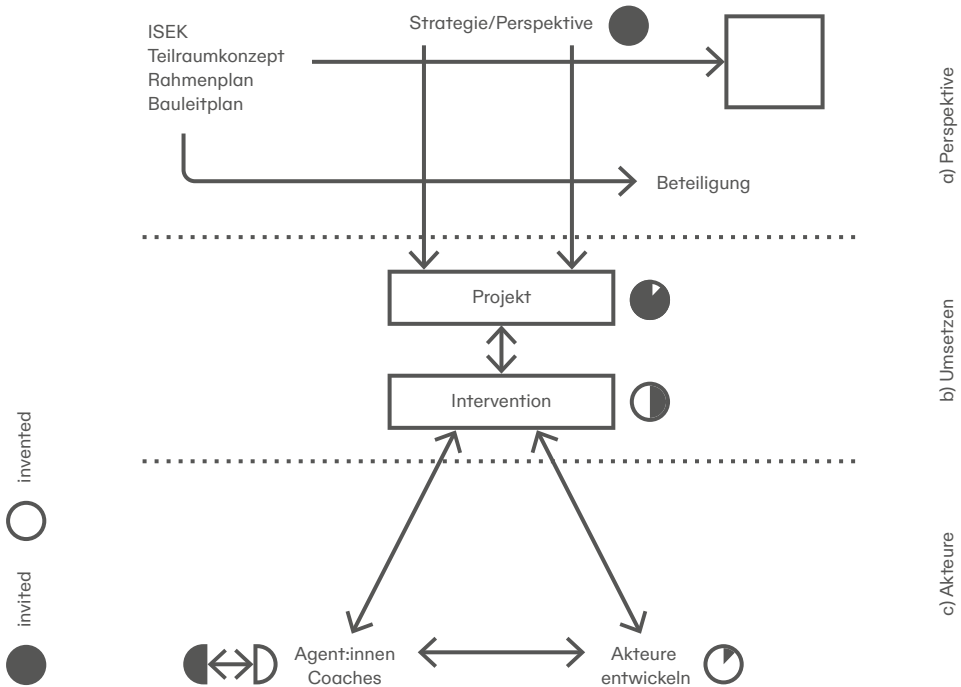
ISEK
Teilraumkonzept
Rahmenplan
Bauleitplan

Strategie/Perspektive

Beteiligung

a) Perspektive

Projekt

Intervention

b) Umsetzen

invented

invited

Agent:innen
Coaches

Akteure
entwickeln

c) Akteure